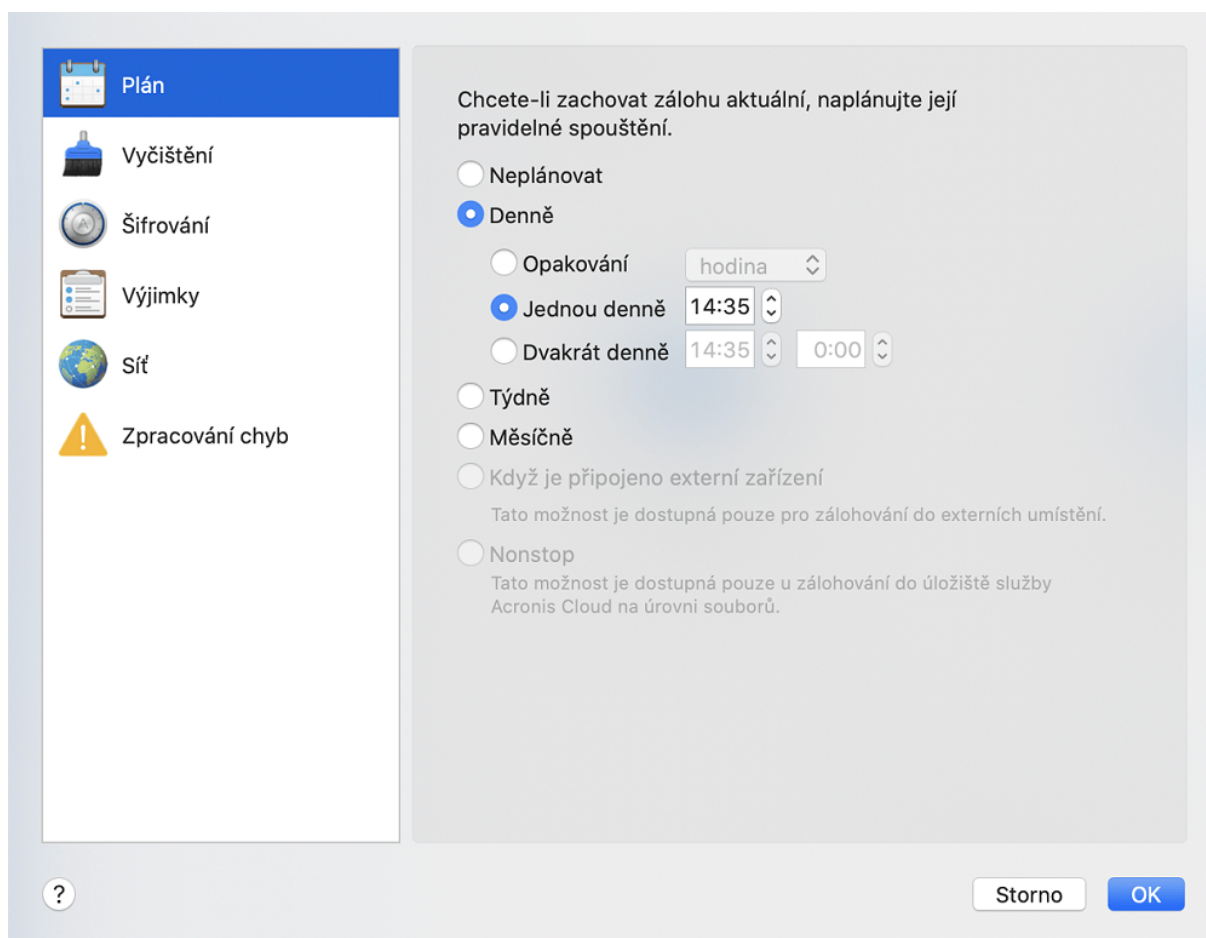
Plán
Vyčištění
Šifrování
Výjimky
Síť
Zpracování chyb

Chcete-li zachovat zálohu aktuální, naplánujte její pravidelné spouštění.

Neplánovat
Denně
Opakování
hodina
Jednou denně
14:35
Dvakrát denně
14:35
0:00
Týdně
Měsíčně
Když je připojeno externí zařízení
Tato možnost je dostupná pouze pro zálohování do externích umístění.
Nonstop
Tato možnost je dostupná pouze u zálohování do úložiště služby Acronis Cloud na úrovni souborů.

?
Storno
OK